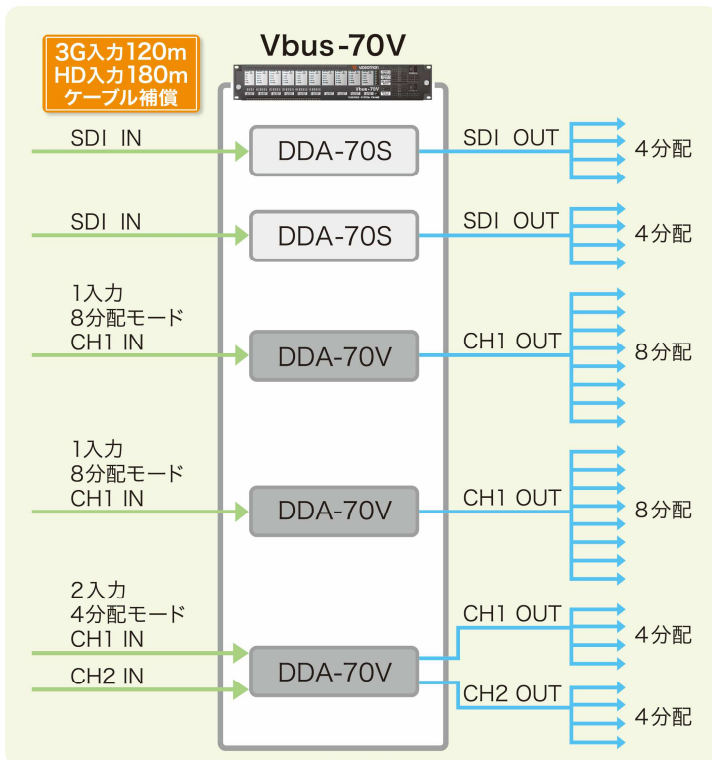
3G入力120m
HD入力180m
ケーブル補償

Vbus-70V

SDI IN
DDA-70S
SDI OUT
4分配

SDI IN
DDA-70S
SDI OUT
4分配

1入力
8分配モード
CH1 IN
DDA-70V
CH1 OUT
8分配

1入力
8分配モード
CH1 IN
DDA-70V
CH1 OUT
8分配

2入力
4分配モード
CH1 IN
CH2 IN
DDA-70V
CH1 OUT
4分配
CH2 OUT
4分配